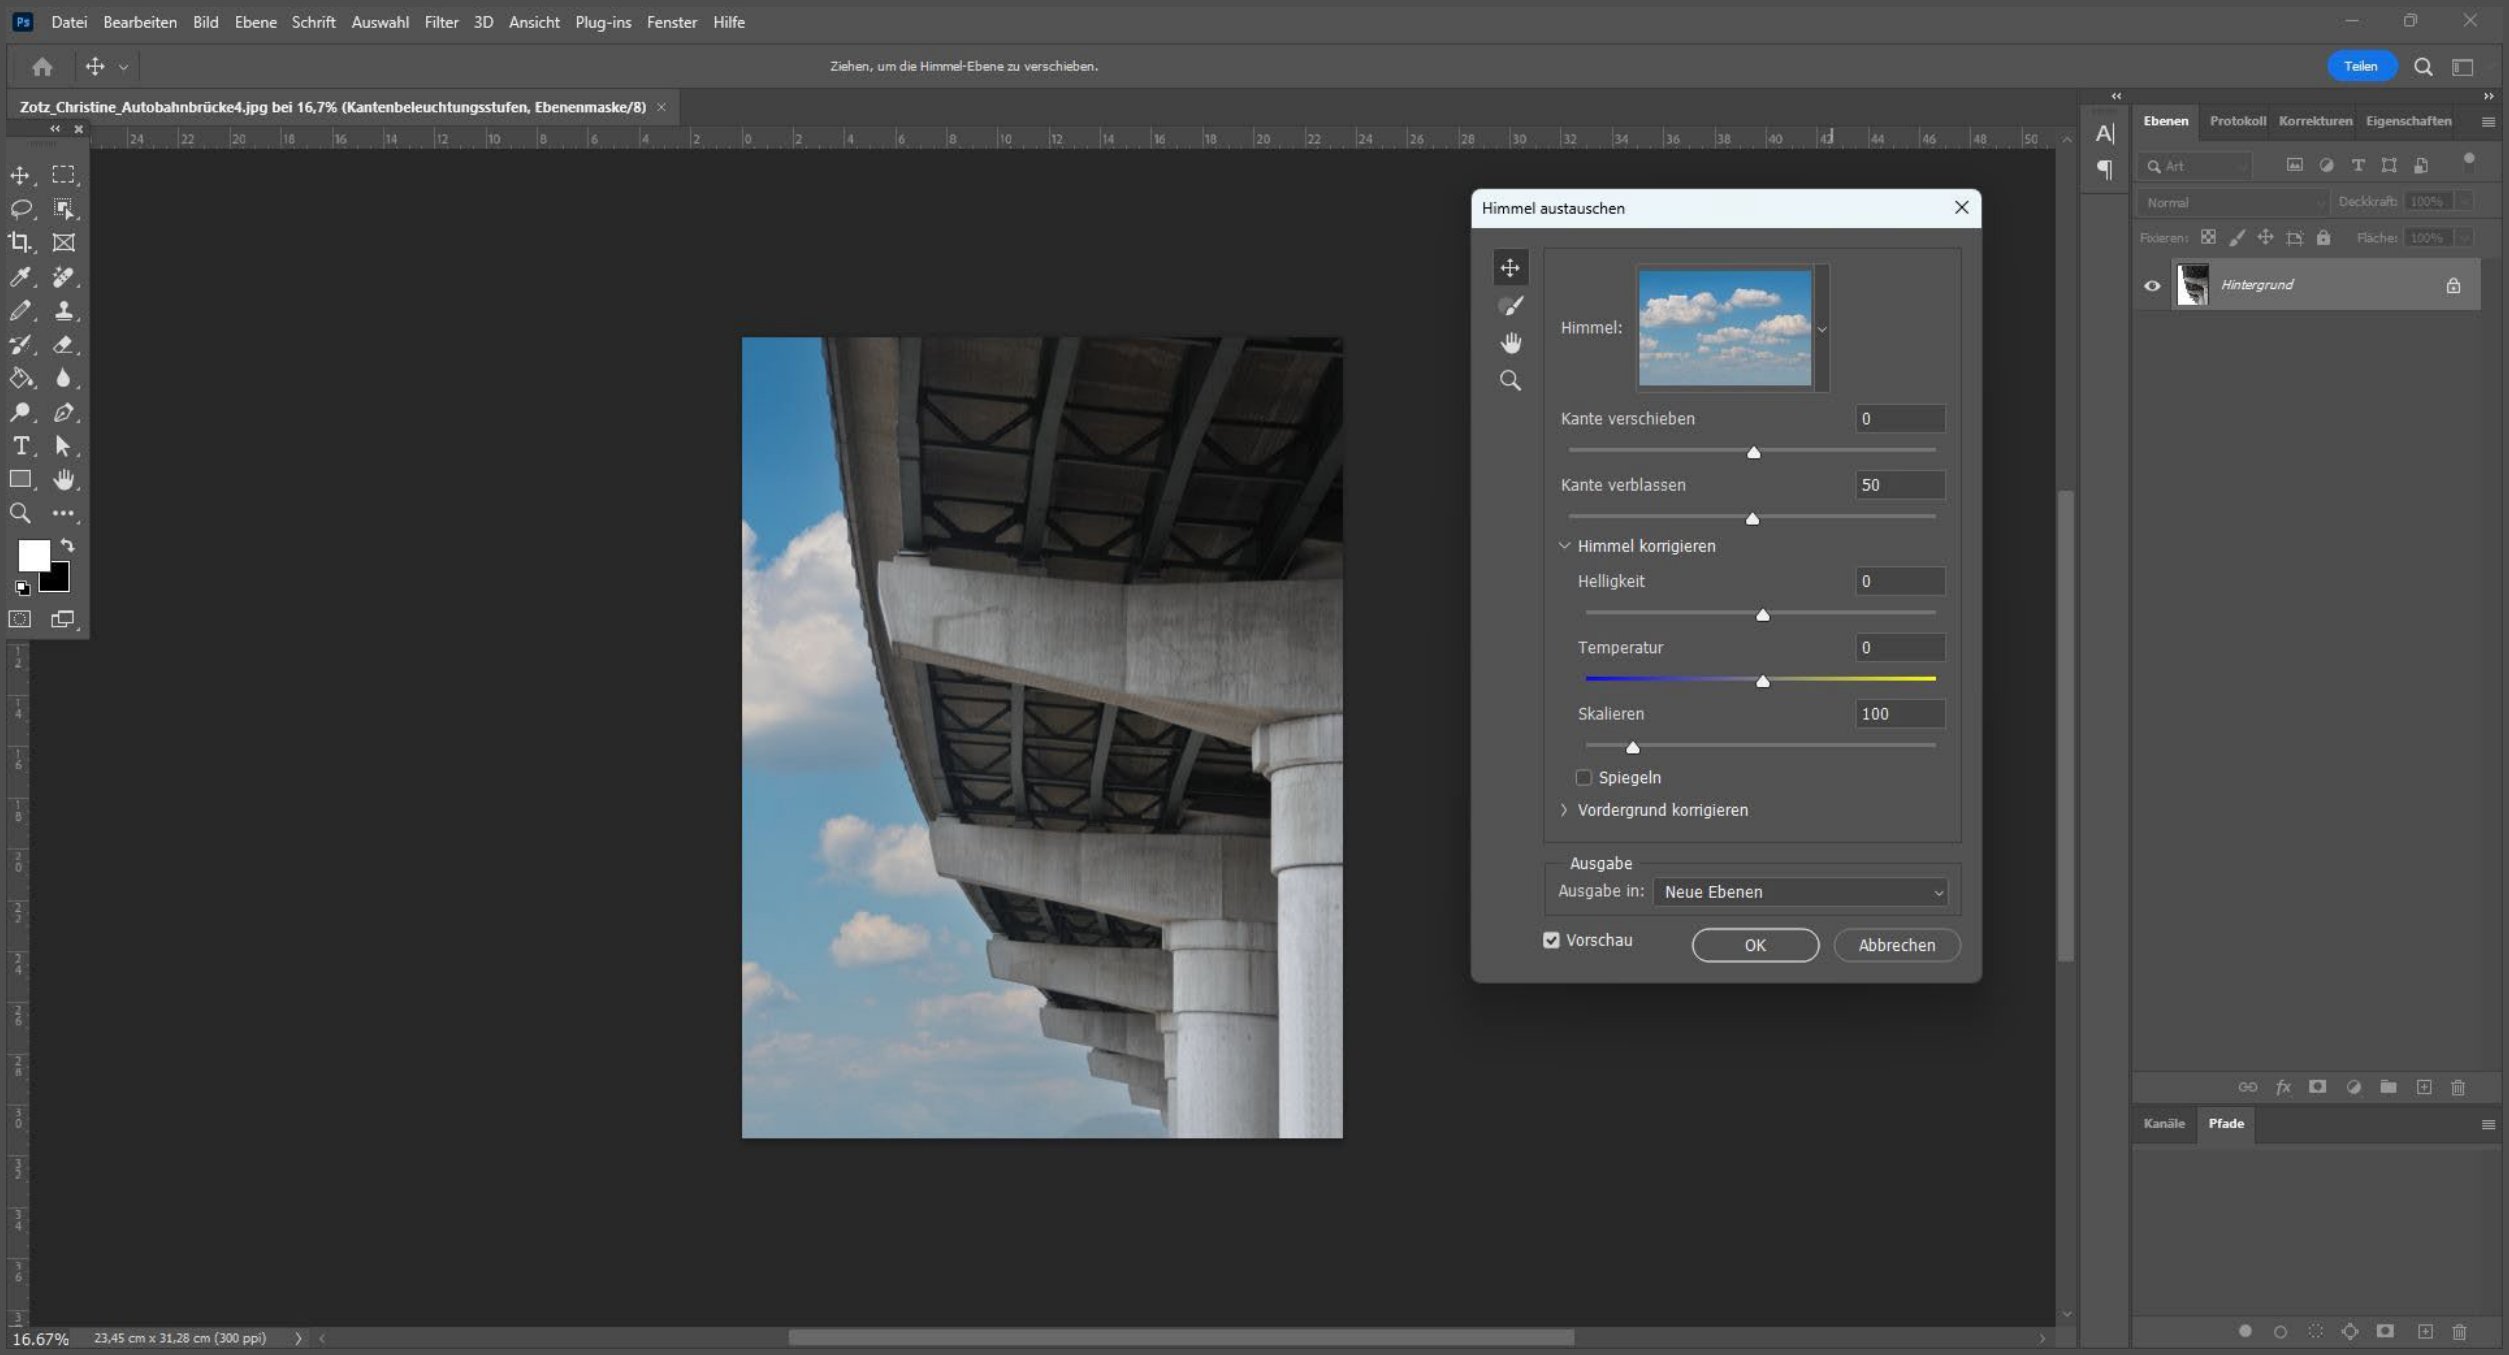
Ps Datei Bearbeiten Bild Ebene Schrift Auswahl Filter 3D Ansicht Plug-ins Fenster Hilfe

Ziehen, um die Himmel-Ebene zu verschieben.

Teilen

Zotz_Christine_Autobahnbrücke4.jpg bei 16,7% (Kantenbeleuchtungsstufen, Ebenenmaske/8) ×

Himmel austauschen

Himmel:

Kante verschieben 0

Kante verblassen 50

Himmel korrigieren

Helligkeit 0

Temperatur 0

Skalieren 100

Spiegeln

Vordergrund korrigieren

Ausgabe

Ausgabe in: Neue Ebenen

Vorschau

OK

Abbrechen

Ebenen Protokoll Korrekturen Eigenschaften

Art

Normal Deckkraft: 100%

Fixieren: Fläche: 100%

Hintergrund

Kanäle Pfade

16.67% 23,45 cm x 31,28 cm (300 ppi)